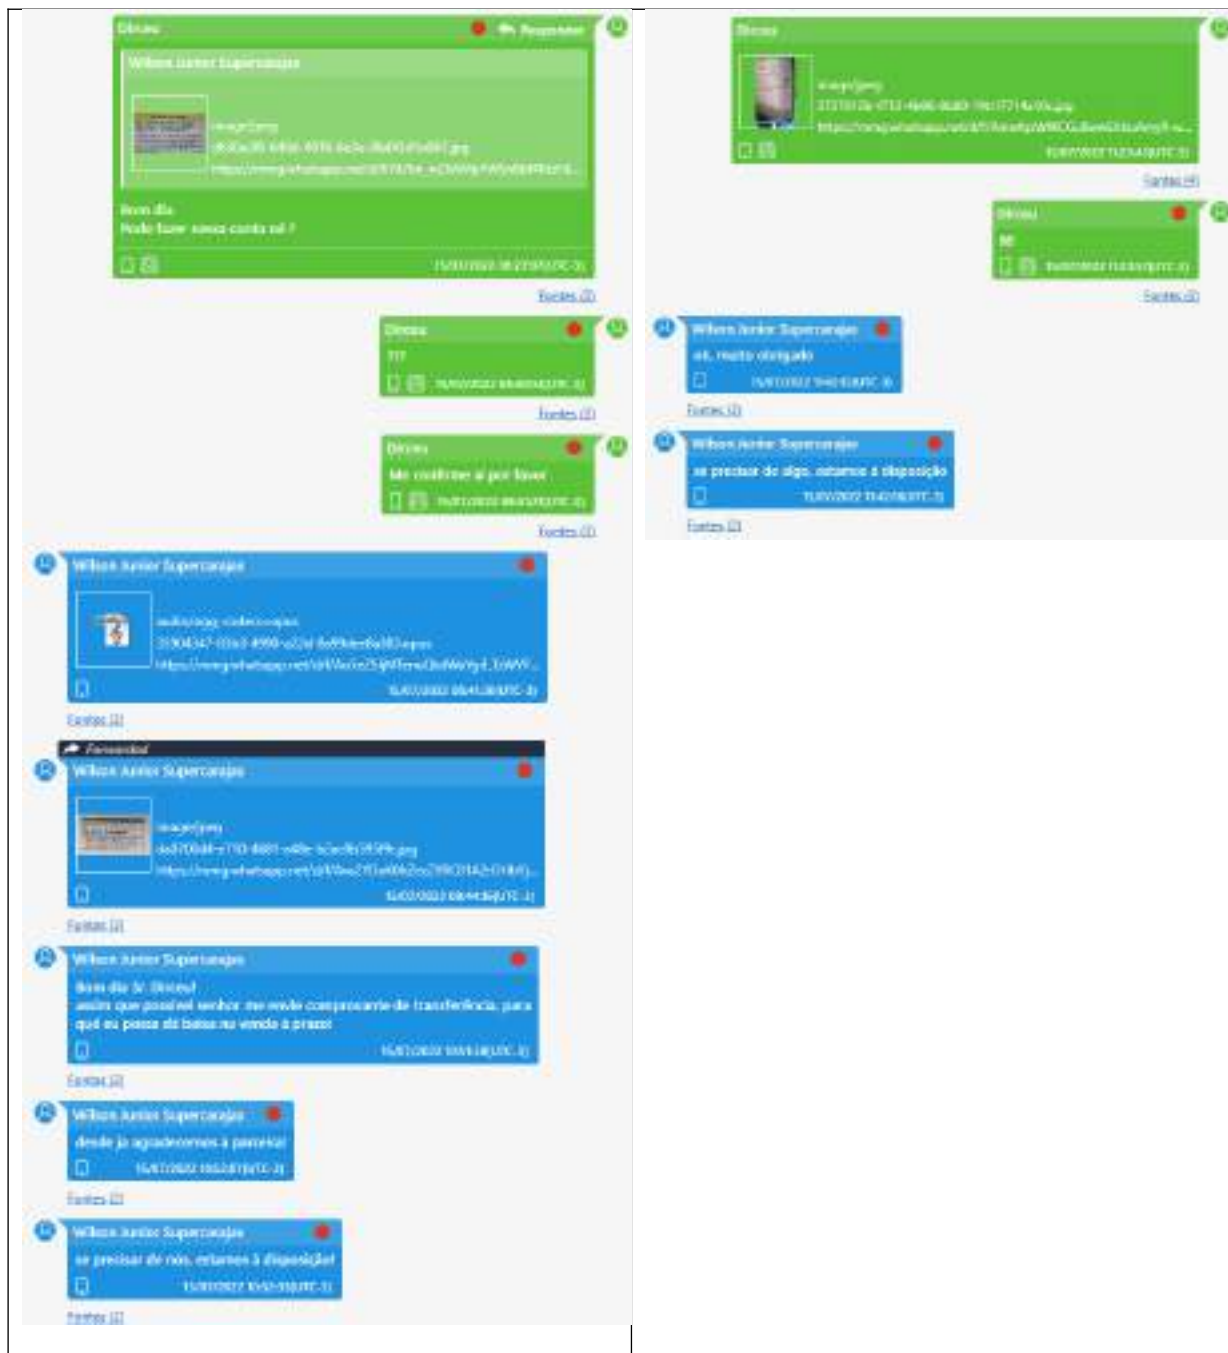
Dirceu
Responder
Wilson Junior Supercarajás
image/jpeg
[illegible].jpg
https://mmg.whatsapp.net/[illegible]
Bom dia
Pode fazer nessa conta aí ?
15/07/2022 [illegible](UTC-3)
Fontes (2)

Dirceu
???
15/07/2022 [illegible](UTC-3)
Fontes (2)

Dirceu
Me confirme aí por favor
15/07/2022 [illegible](UTC-3)
Fontes (2)

Wilson Junior Supercarajás
audio/ogg; codecs=opus
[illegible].opus
https://mmg.whatsapp.net/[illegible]
15/07/2022 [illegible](UTC-3)
Fontes (2)

Forwarded
Wilson Junior Supercarajás
image/jpeg
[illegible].jpg
https://mmg.whatsapp.net/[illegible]
15/07/2022 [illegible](UTC-3)
Fontes (2)

Wilson Junior Supercarajás
Bom dia Sr. Dirceu!
assim que possível senhor me envie comprovante de transferência, para que eu possa dá baixa na venda à prazo!
15/07/2022 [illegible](UTC-3)
Fontes (2)

Wilson Junior Supercarajás
desde já agradecemos a parceria!
15/07/2022 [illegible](UTC-3)
Fontes (2)

Wilson Junior Supercarajás
se precisar de nós, estamos à disposição!
15/07/2022 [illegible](UTC-3)
Fontes (2)

Dirceu
image/jpeg
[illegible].jpg
https://mmg.whatsapp.net/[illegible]
15/07/2022 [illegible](UTC-3)
Fontes (4)

Dirceu
Ok
15/07/2022 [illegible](UTC-3)
Fontes (2)

Wilson Junior Supercarajás
ok, muito obrigado
15/07/2022 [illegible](UTC-3)
Fontes (2)

Wilson Junior Supercarajás
se precisar de algo, estamos à disposição
15/07/2022 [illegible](UTC-3)
Fontes (2)